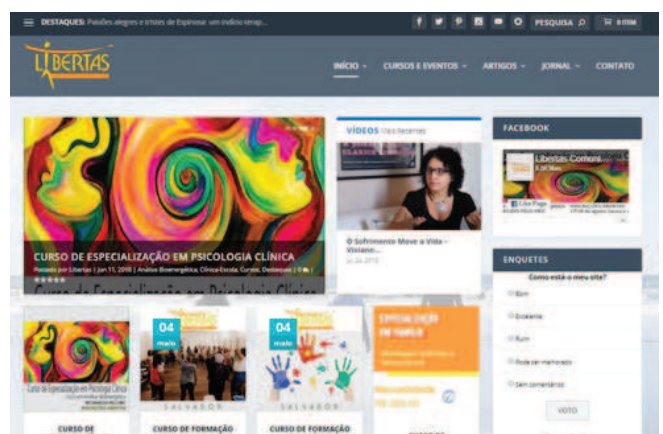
DESTAQUES: Paixões alegres e tristes de Espinosa: um indício terap...

PESQUISA

0 ITEM

LIBERTAS

INÍCIO

CURSOS E EVENTOS

ARTIGOS

JORNAL

CONTATO

CURSO DE ESPECIALIZAÇÃO EM PSICOLOGIA CLÍNICA

Postado por Libertas | Jan 11, 2018 | Análise Bioenergética, Clínica-Escola, Cursos, Destaques | 0 |

VÍDEOS Vídeo Recentes

O Sofrimento Move a Vida - Viviane...

Jul 24, 2015

FACEBOOK

Libertas Comunidade

Like Page

ENQUETES

Como está o meu site?

Bom

Excelente

Ruim

Pode ser melhorado

Sem comentários

VOTO

04 maio

04 maio

Curso de Especialização em Psicologia Clínica

SALVADOR

SALVADOR

CURSO DE

CURSO DE FORMAÇÃO

CURSO DE FORMAÇÃO